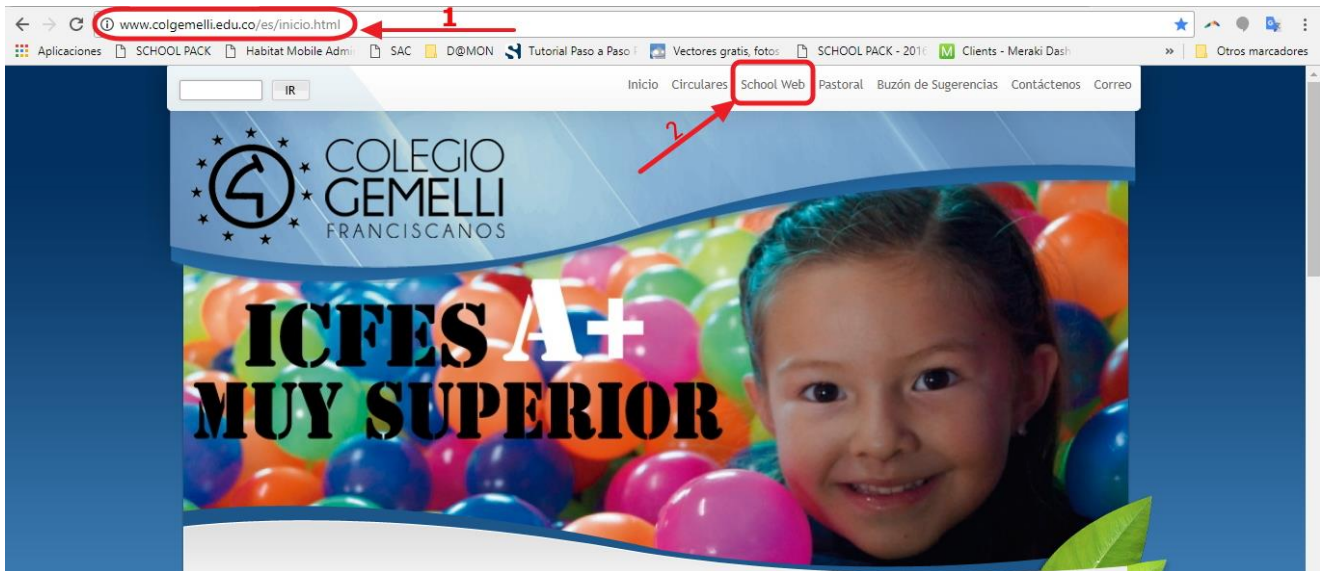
www.colgemelli.edu.co/es/inicio.html

1

Aplicaciones SCHOOL PACK Habitat Mobile Admi SAC D@MON Tutorial Paso a Paso Vectores gratis, fotos SCHOOL PACK - 201 Clients - Meraki Dash » Otros marcadores

IR

Inicio Circulares School Web Pastoral Buzón de Sugerencias Contáctenos Correo

2

COLEGIO GEMELLI FRANCISCANOS

ICFES A+ MUY SUPERIOR